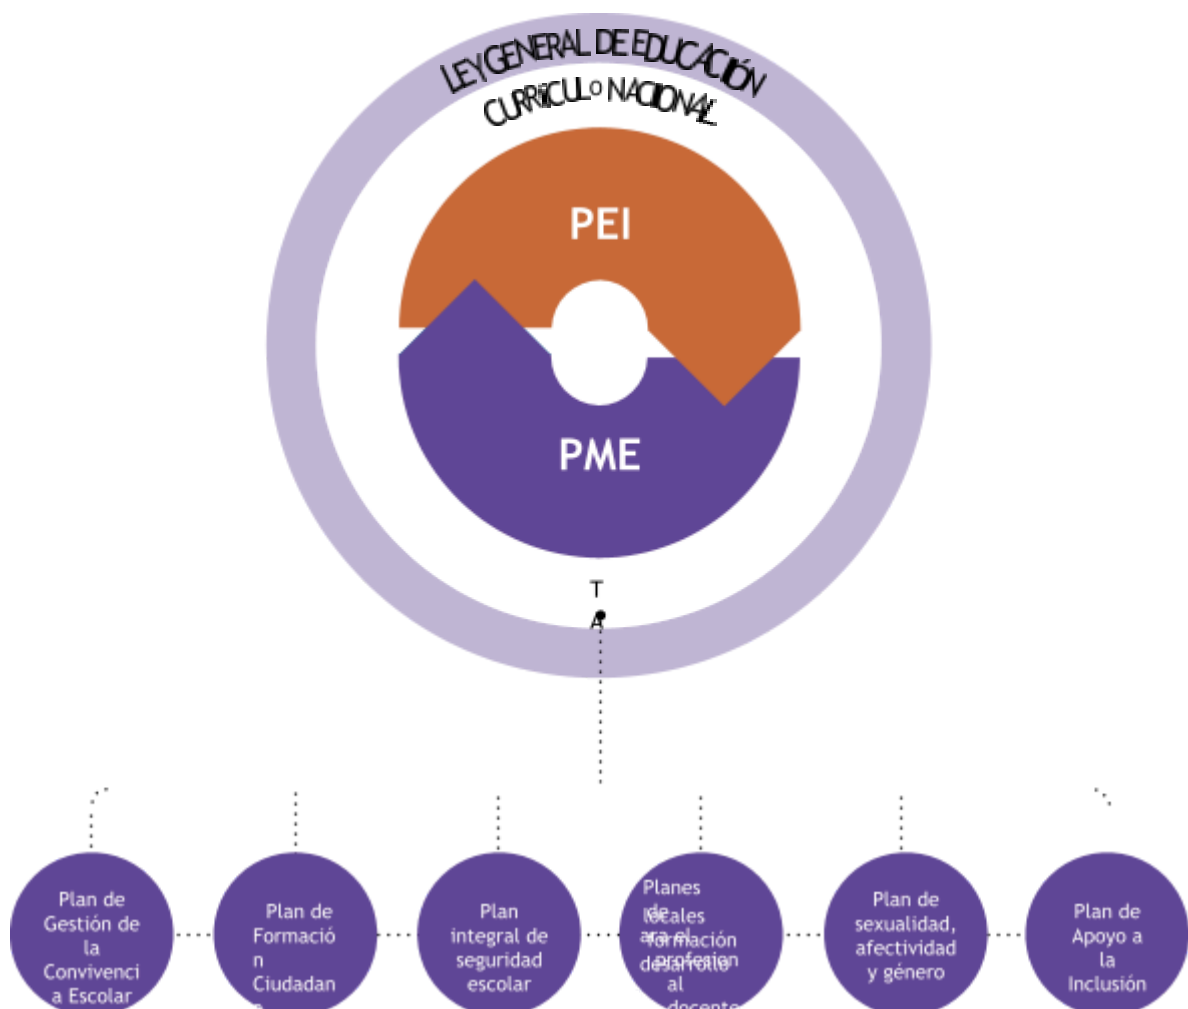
LEY GENERAL DE EDUCACIÓN
CURRÍCULO NACIONAL

PEI

PME

T
A

Plan de Gestión de la Convivencia Escolar

Plan de Formación Ciudadan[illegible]

Plan integral de seguridad escolar

Planes de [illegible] locales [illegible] para el formación desarrollo profesional al docente

Plan de sexualidad, afectividad y género

Plan de Apoyo a la Inclusión